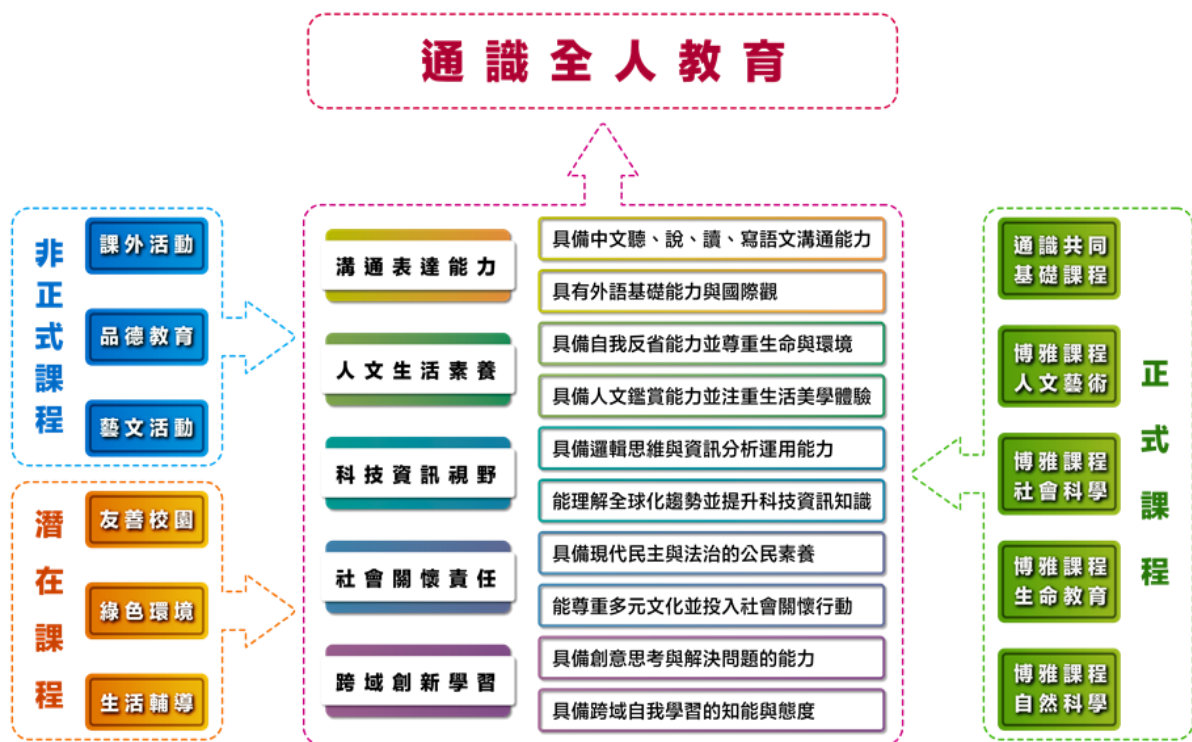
通識全人教育

非正式課程
課外活動
品德教育
藝文活動

潛在課程
友善校園
綠色環境
生活輔導

溝通表達能力
具備中文聽、說、讀、寫語文溝通能力
具有外語基礎能力與國際觀

人文生活素養
具備自我反省能力並尊重生命與環境
具備人文鑑賞能力並注重生活美學體驗

科技資訊視野
具備邏輯思維與資訊分析運用能力
能理解全球化趨勢並提升科技資訊知識

社會關懷責任
具備現代民主與法治的公民素養
能尊重多元文化並投入社會關懷行動

跨域創新學習
具備創意思考與解決問題的能力
具備跨域自我學習的知能與態度

正式課程
通識共同基礎課程
博雅課程人文藝術
博雅課程社會科學
博雅課程生命教育
博雅課程自然科學